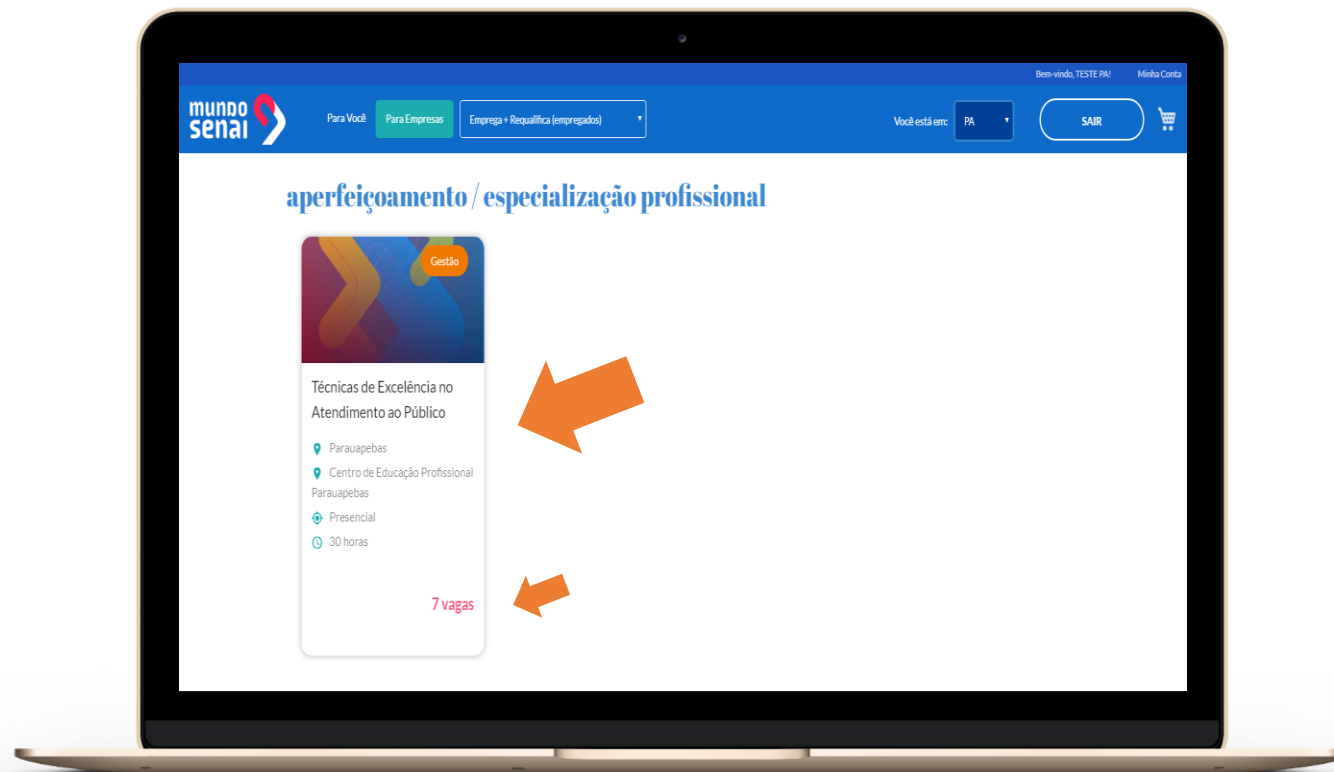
Bem-vindo, TESTE PA! Minha Conta

mundo senai

Para Você Para Empresas Emprega + Requalifica (empregados)

Você está em: PA

SAIR

aperfeiçoamento / especialização profissional

Gestão

Técnicas de Excelência no Atendimento ao Público

Parauapebas

Centro de Educação Profissional Parauapebas

Presencial

30 horas

7 vagas